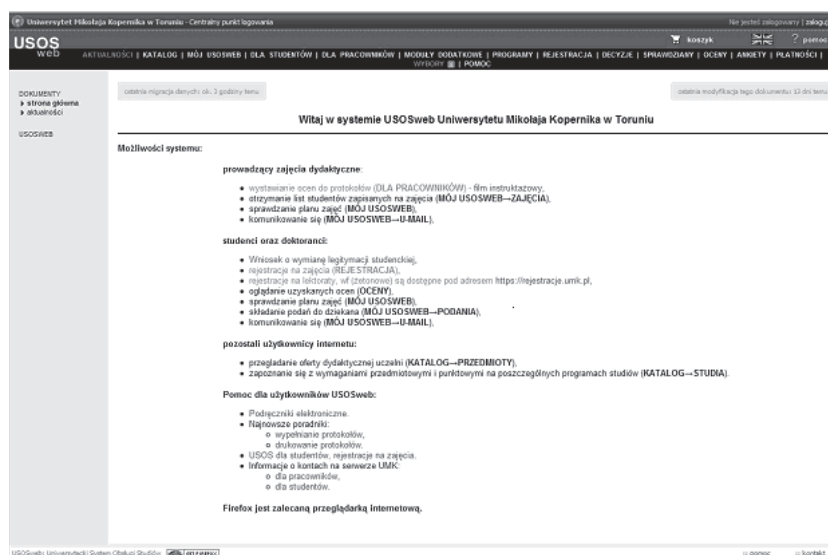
Uniwersytet Mikołaja Kopernika w Toruniu - Centralny punkt logowania

Nie jesteś zalogowany | zaloguj

USOS web

koszyk

? pomoc

AKTUALNOŚCI | KATALOG | MÓJ USOSWEB | DLA STUDENTÓW | DLA PRACOWNIKÓW | MODUŁY DODATKOWE | PROGRAMY | REJESTRACJA | DECYZJE | SPRAWDZIANY | OCENY | ANKIETY | PŁATNOŚCI | WYBORY | POMOC

DOKUMENTY
▸ strona główna
▸ aktualności

USOSWEB

ostatnia migracja danych: ok. 3 godziny temu

ostatnia modyfikacja tego dokumentu: 13 dni temu

Witaj w systemie USOSweb Uniwersytetu Mikołaja Kopernika w Toruniu

Możliwości systemu:

prowadzący zajęcia dydaktyczne:

- wystawianie ocen do protokołów (DLA PRACOWNIKÓW) - film instruktażowy,
- otrzymanie list studentów zapisanych na zajęcia (MÓJ USOSWEB→ZAJĘCIA),
- sprawdzanie planu zajęć (MÓJ USOSWEB),
- komunikowanie się (MÓJ USOSWEB→U-MAIL),

studenci oraz doktoranci:

- Wniosek o wymianę legitymacji studenckiej,
- rejestracje na zajęcia (REJESTRACJA),
- rejestracje na lektoraty, wf (zielonowe) są dostępne pod adresem https://rejestracje.umk.pl,
- oglądanie uzyskanych ocen (OCENY),
- sprawdzanie planu zajęć (MÓJ USOSWEB),
- składanie podań do dziekana (MÓJ USOSWEB→PODANIA),
- komunikowanie się (MÓJ USOSWEB→U-MAIL),

pozostali użytkownicy internetu:

- przeglądanie oferty dydaktycznej uczelni (KATALOG→PRZEDMIOTY),
- zapoznanie się z wymaganiami przedmiotowymi i punktowymi na poszczególnych programach studiów (KATALOG→STUDIA).

Pomoc dla użytkowników USOSweb:

- Podręczniki elektroniczne.
- Najnowsze poradniki:
  - wypełnianie protokołów,
  - drukowanie protokołów.
- USOS dla studentów, rejestracje na zajęcia.
- Informacje o kontach na serwerze UMK:
  - dla pracowników,
  - dla studentów.

Firefox jest zalecaną przeglądarką internetową.

USOSweb: Uniwersytecki System Obsługi Studiów

pomoc   kontakt